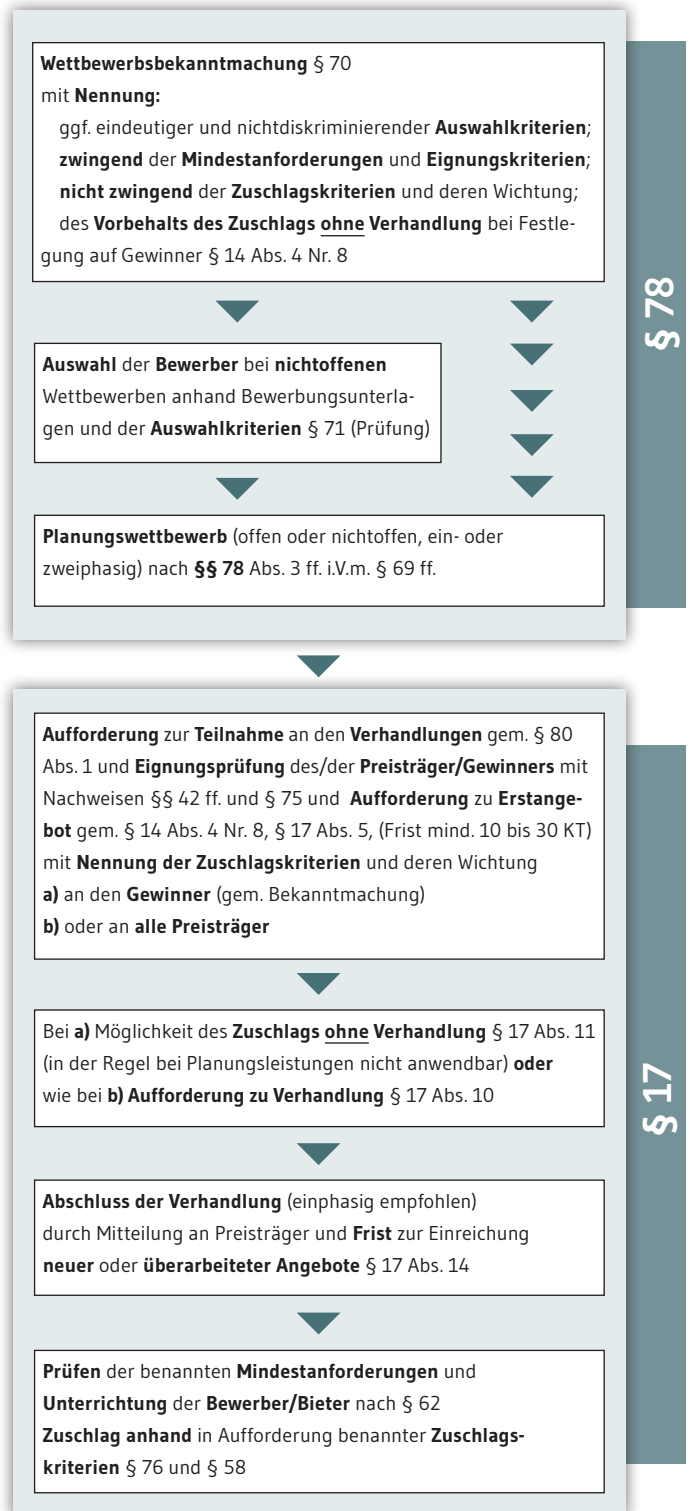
Wettbewerbsbekanntmachung § 70
mit Nennung:
ggf. eindeutiger und nichtdiskriminierender Auswahlkriterien; zwingend der Mindestanforderungen und Eignungskriterien; nicht zwingend der Zuschlagskriterien und deren Wichtung; des Vorbehalts des Zuschlags ohne Verhandlung bei Festlegung auf Gewinner § 14 Abs. 4 Nr. 8

Auswahl der Bewerber bei nichtoffenen Wettbewerben anhand Bewerbungsunterlagen und der Auswahlkriterien § 71 (Prüfung)

Planungswettbewerb (offen oder nichtoffen, ein- oder zweiphasig) nach §§ 78 Abs. 3 ff. i.V.m. § 69 ff.

§ 78

Aufforderung zur Teilnahme an den Verhandlungen gem. § 80 Abs. 1 und Eignungsprüfung des/der Preisträger/Gewinners mit Nachweisen §§ 42 ff. und § 75 und Aufforderung zu Erstangebot gem. § 14 Abs. 4 Nr. 8, § 17 Abs. 5, (Frist mind. 10 bis 30 KT) mit Nennung der Zuschlagskriterien und deren Wichtung
a) an den Gewinner (gem. Bekanntmachung)
b) oder an alle Preisträger

Bei a) Möglichkeit des Zuschlags ohne Verhandlung § 17 Abs. 11 (in der Regel bei Planungsleistungen nicht anwendbar) oder wie bei b) Aufforderung zu Verhandlung § 17 Abs. 10

Abschluss der Verhandlung (einphasig empfohlen) durch Mitteilung an Preisträger und Frist zur Einreichung neuer oder überarbeiteter Angebote § 17 Abs. 14

Prüfen der benannten Mindestanforderungen und Unterrichtung der Bewerber/Bieter nach § 62
Zuschlag anhand in Aufforderung benannter Zuschlagskriterien § 76 und § 58

§ 17